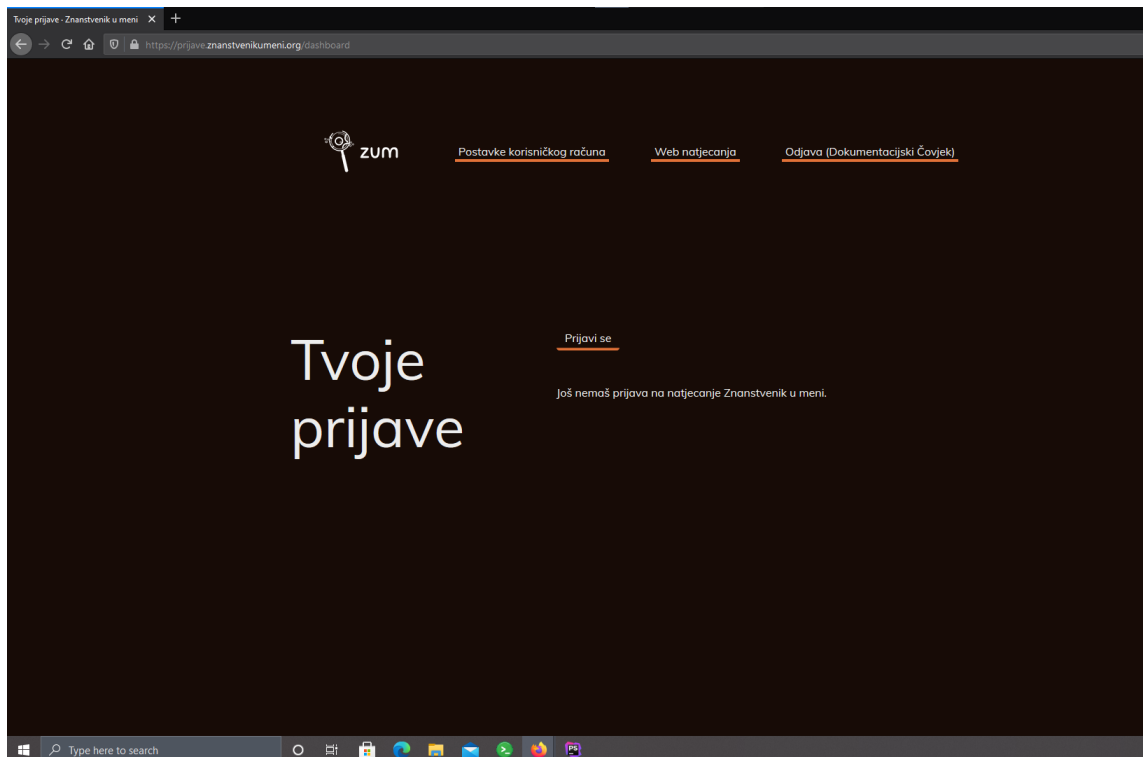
Tvoje prijave - Znanstvenik u meni ×  +

https://prijave.znanstvenikumeni.org/dashboard

zum

Postavke korisničkog računa

Web natjecanja

Odjava (Dokumentacijski Čovjek)

Tvoje prijave

Prijavi se

Još nemaš prijava na natjecanje Znanstvenik u meni.

Type here to search